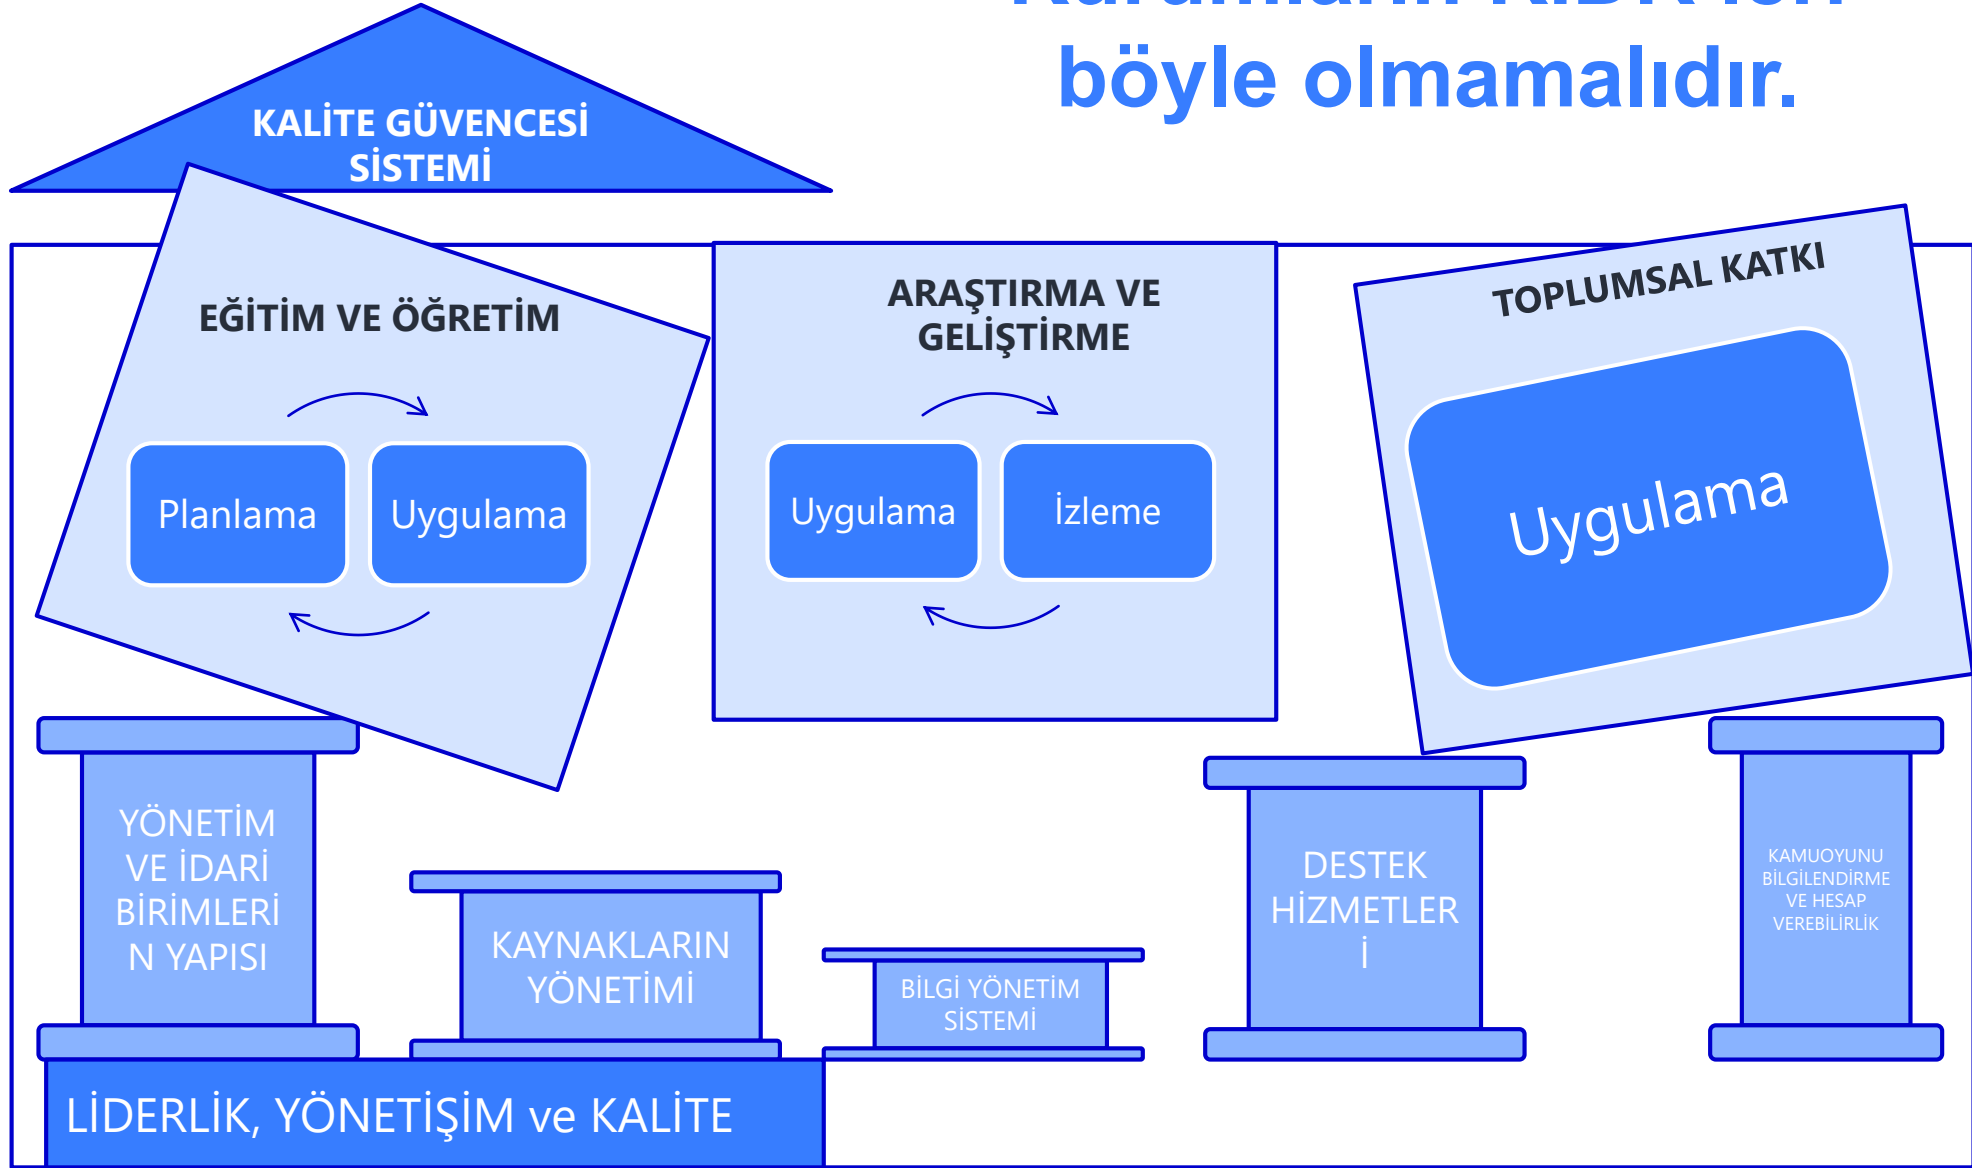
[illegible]
böyle olmamalıdır.

KALİTE GÜVENCESİ SİSTEMİ

EĞİTİM VE ÖĞRETİM

Planlama

Uygulama

ARAŞTIRMA VE GELİŞTİRME

Uygulama

İzleme

TOPLUMSAL KATKI

Uygulama

YÖNETİM VE İDARİ BİRİMLERİN YAPISI

KAYNAKLARIN YÖNETİMİ

BİLGİ YÖNETİM SİSTEMİ

DESTEK HİZMETLERİ

KAMUOYUNU BİLGİLENDİRME VE HESAP VEREBİLİRLİK

LİDERLİK, YÖNETİŞİM ve KALİTE